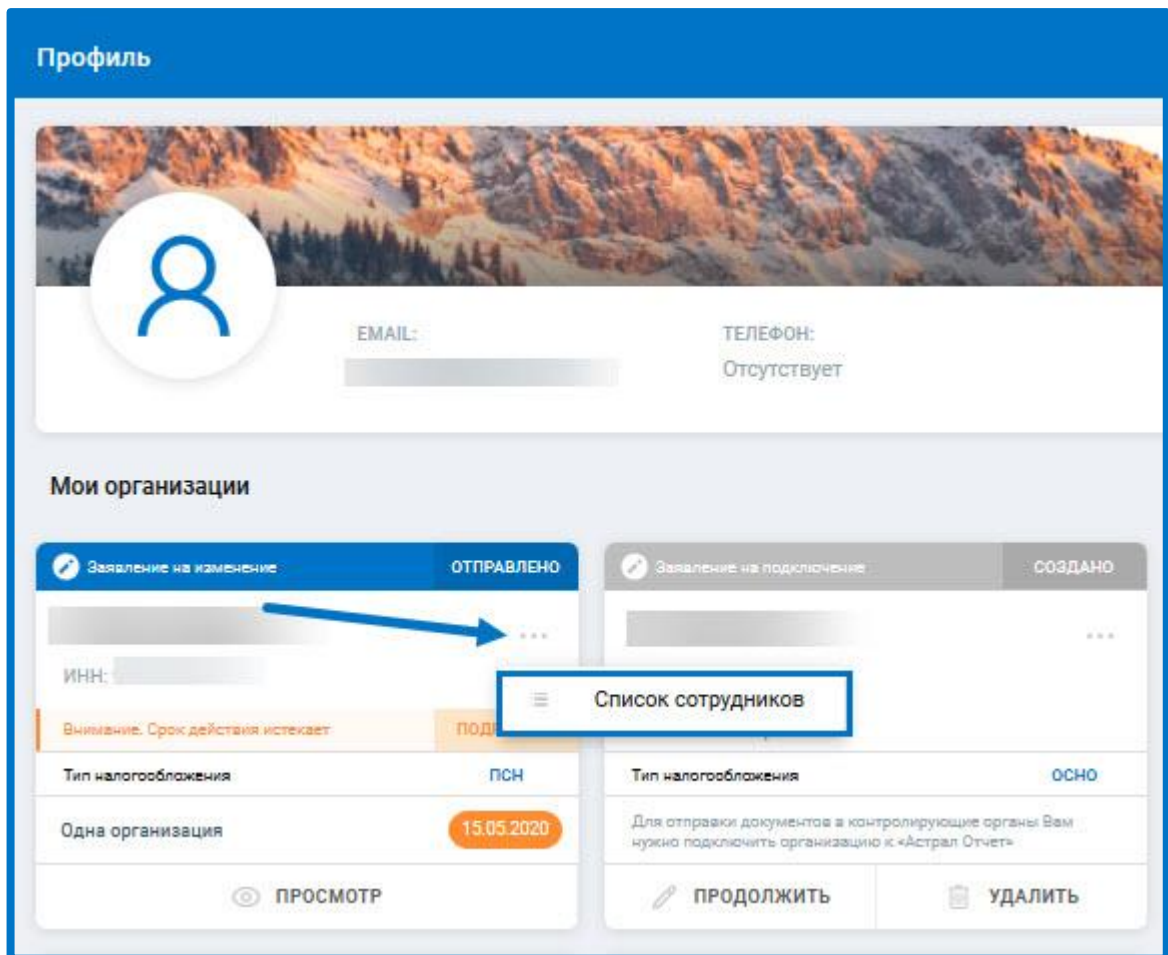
Профиль

EMAIL:

ТЕЛЕФОН:
Отсутствует

Мои организации

Заявление на изменение
ОТПРАВЛЕНО

ИНН:

Список сотрудников

Внимание. Срок действия истекает
ПОДП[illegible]

Тип налогообложения
ПСН

Одна организация
15.05.2020

ПРОСМОТР

Заявление на подключение
СОЗДАНО

Тип налогообложения
ОСНО

Для отправки документов в контролирующие органы Вам нужно подключить организацию к «Астрал Отчет»

ПРОДОЛЖИТЬ
УДАЛИТЬ